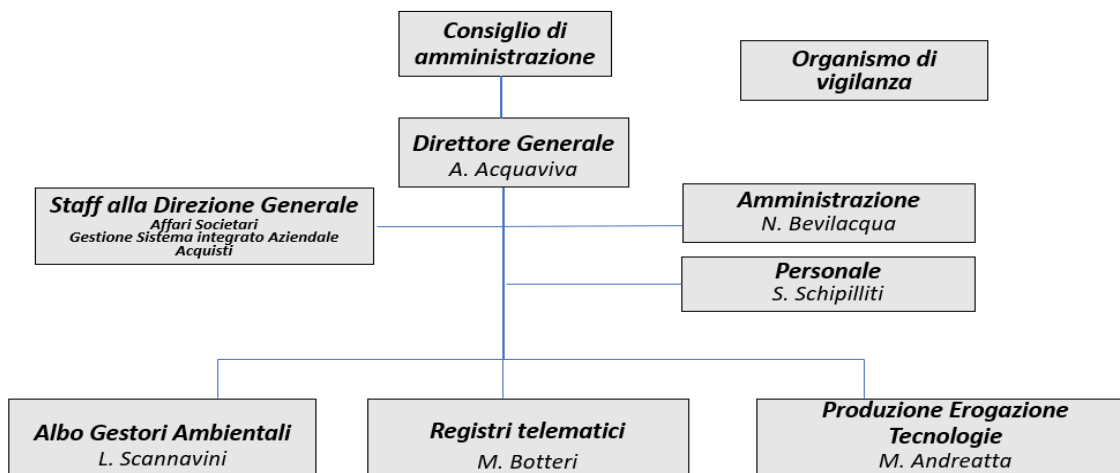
Consiglio di amministrazione

Organismo di vigilanza

Direttore Generale
A. Acquaviva

Staff alla Direzione Generale
Affari Societari
Gestione Sistema integrato Aziendale
Acquisti

Amministrazione
N. Bevilacqua

Personale
S. Schipilliti

Albo Gestori Ambientali
L. Scannavini

Registri telematici
M. Botteri

Produzione Erogazione Tecnologie
M. Andreatta